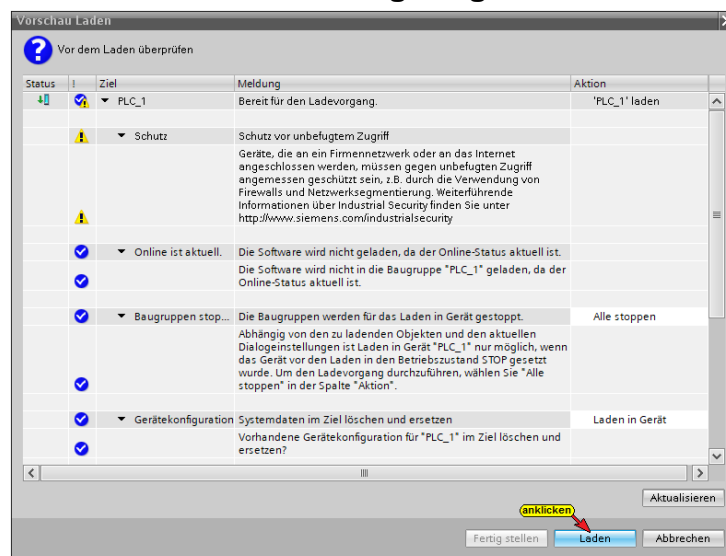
Vorschau Laden

Vor dem Laden überprüfen

| Status | ! | Ziel | Meldung | Aktion |
|---|---|---|---|---|
| | | ▼ PLC_1 | Bereit für den Ladevorgang. | 'PLC_1' laden |
| | | ▼ Schutz | Schutz vor unbefugtem Zugriff | |
| | | | Geräte, die an ein Firmennetzwerk oder an das Internet angeschlossen werden, müssen gegen unbefugten Zugriff angemessen geschützt sein, z.B. durch die Verwendung von Firewalls und Netzwerksegmentierung. Weiterführende Informationen über Industrial Security finden Sie unter http://www.siemens.com/industrialsecurity | |
| | | ▼ Online ist aktuell. | Die Software wird nicht geladen, da der Online-Status aktuell ist. | |
| | | | Die Software wird nicht in die Baugruppe "PLC_1" geladen, da der Online-Status aktuell ist. | |
| | | ▼ Baugruppen stop... | Die Baugruppen werden für das Laden in Gerät gestoppt. | Alle stoppen |
| | | | Abhängig von den zu ladenden Objekten und den aktuellen Dialogeinstellungen ist Laden in Gerät "PLC_1" nur möglich, wenn das Gerät vor den Laden in den Betriebszustand STOP gesetzt wurde. Um den Ladevorgang durchzuführen, wählen Sie "Alle stoppen" in der Spalte "Aktion". | |
| | | ▼ Gerätekonfiguration | Systemdaten im Ziel löschen und ersetzen | Laden in Gerät |
| | | | Vorhandene Gerätekonfiguration für "PLC_1" im Ziel löschen und ersetzen? | |

Aktualisieren

anklicken

Fertig stellen | Laden | Abbrechen